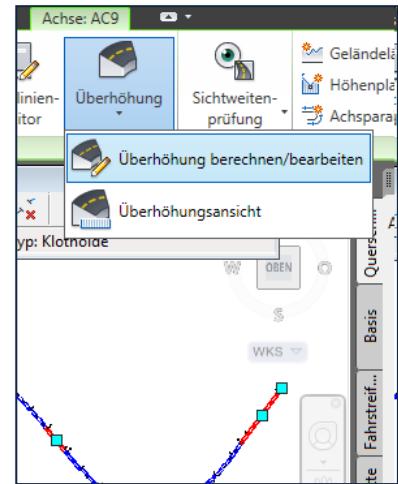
Achse: AC9

linien-
itor

Überhöhung

Sichtweiten-
prüfung

Geländelä
Höhenpla
Achsparap

Überhöhung berechnen/bearbeiten

Überhöhungsansicht

yp: Klothoide

W
OBEN
O
S
WKS

Quersch
Basis
Fahrstreif...
te